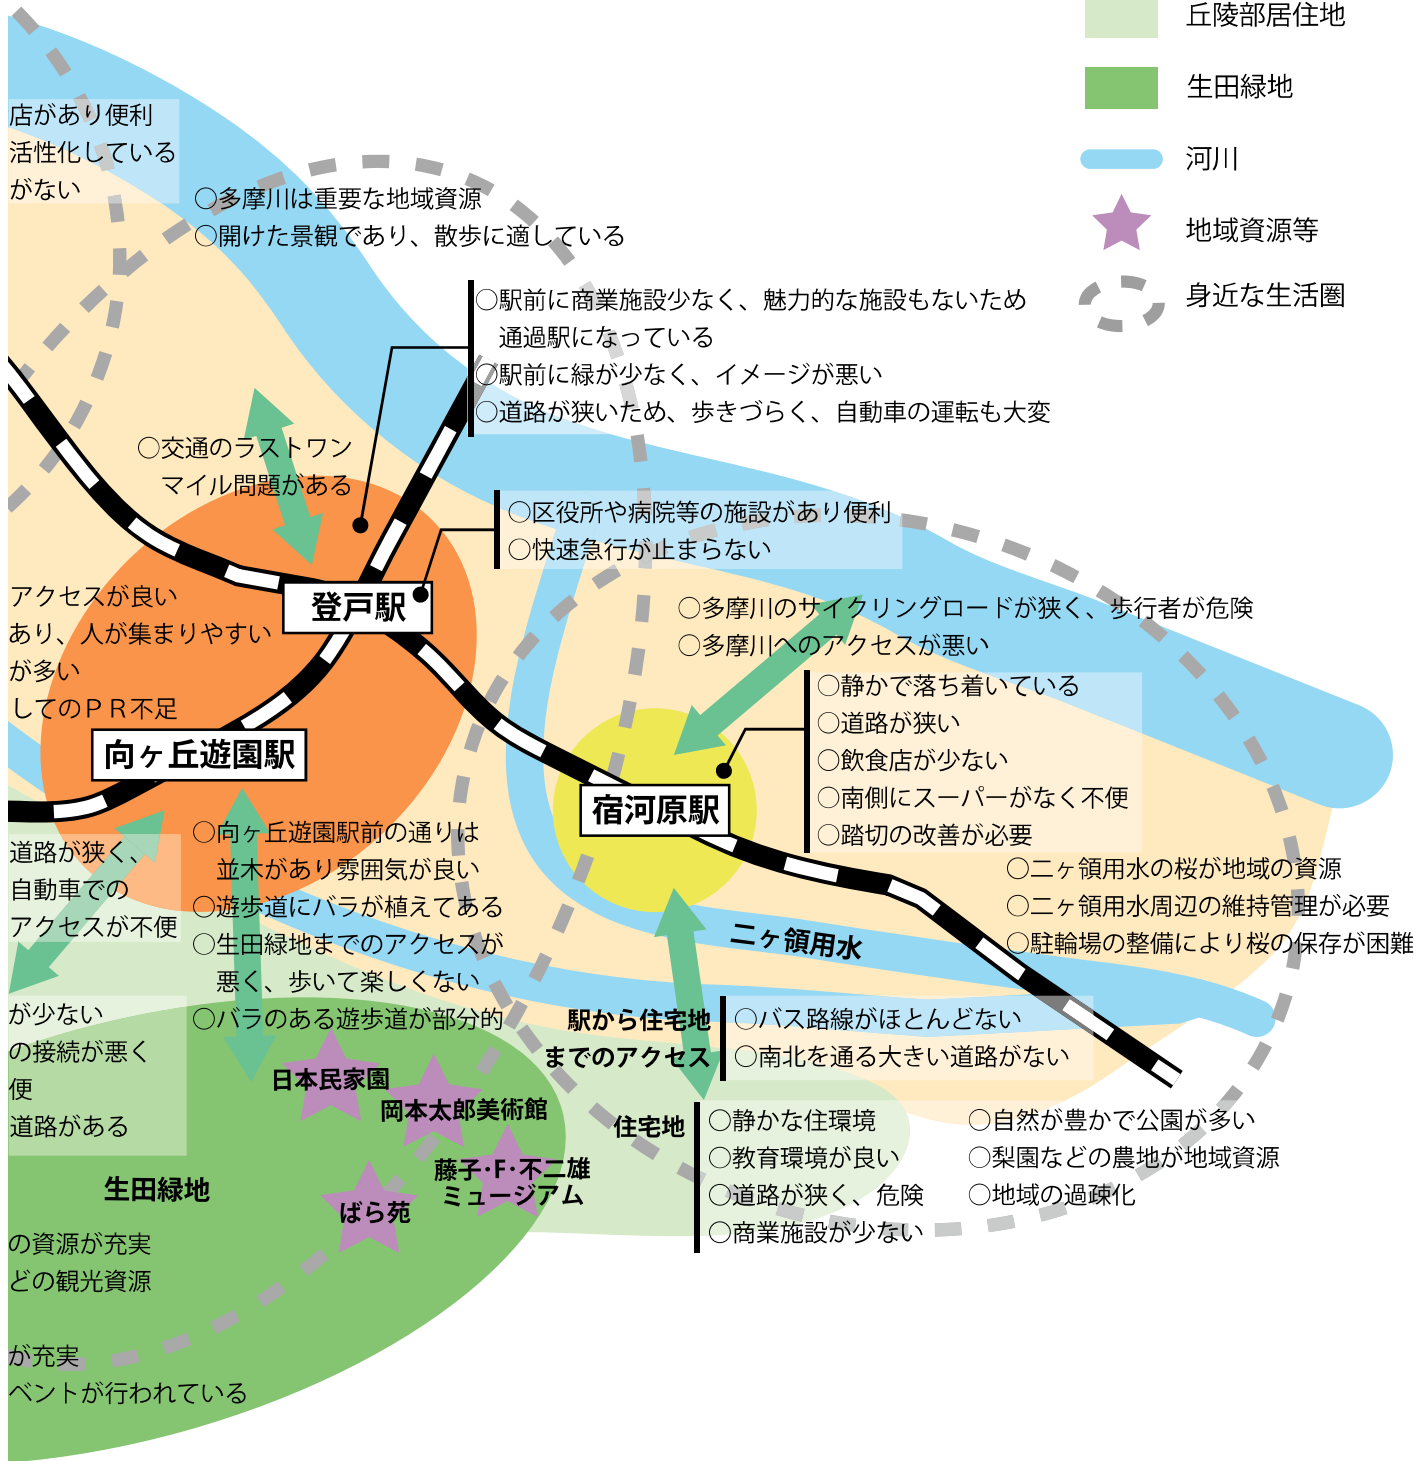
丘陵部居住地

生田緑地

河川

地域資源等

身近な生活圏

店があり便利
活性化している
がない

○多摩川は重要な地域資源
○開けた景観であり、散歩に適している

○駅前に商業施設少なく、魅力的な施設もないため通過駅になっている
○駅前に緑が少なく、イメージが悪い
○道路が狭いため、歩きづらく、自動車の運転も大変

○交通のラストワンマイル問題がある

○区役所や病院等の施設があり便利
○快速急行が止まらない

アクセスが良い
あり、人が集まりやすい
が多い
してのＰＲ不足

登戸駅

○多摩川のサイクリングロードが狭く、歩行者が危険
○多摩川へのアクセスが悪い

○静かで落ち着いている
○道路が狭い
○飲食店が少ない
○南側にスーパーがなく不便
○踏切の改善が必要

向ヶ丘遊園駅

宿河原駅

道路が狭く、
自動車での
アクセスが不便

○向ヶ丘遊園駅前の通りは並木があり雰囲気が良い
○遊歩道にバラが植えてある
○生田緑地までのアクセスが悪く、歩いて楽しくない
○バラのある遊歩道が部分的

○二ヶ領用水の桜が地域の資源
○二ヶ領用水周辺の維持管理が必要
○駐輪場の整備により桜の保存が困難

二ヶ領用水

が少ない
の接続が悪く
便
道路がある

駅から住宅地までのアクセス

○バス路線がほとんどない
○南北を通る大きい道路がない

日本民家園
岡本太郎美術館
藤子･F･不二雄ミュージアム
ばら苑

生田緑地

住宅地

○静かな住環境
○教育環境が良い
○道路が狭く、危険
○商業施設が少ない

○自然が豊かで公園が多い
○梨園などの農地が地域資源
○地域の過疎化

の資源が充実
どの観光資源

が充実
ベントが行われている